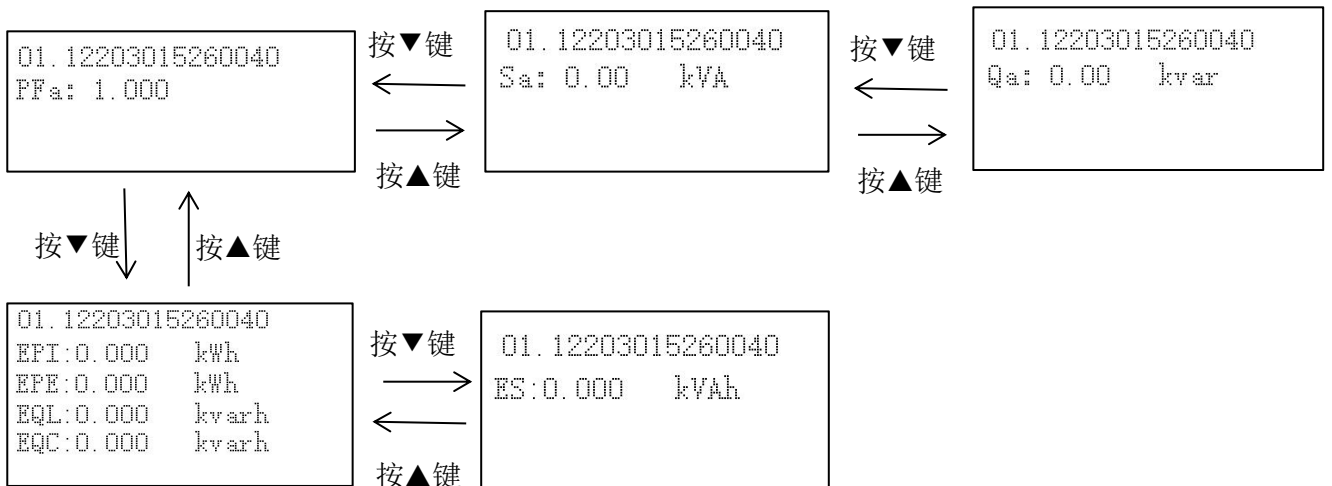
01.12203015260040
PFa: 1.000

按▼键

按▲键

01.12203015260040
Sa: 0.00 kVA

按▼键

按▲键

01.12203015260040
Qa: 0.00 kvar

按▼键

按▲键

01.12203015260040
EPI:0.000 kWh
EPE:0.000 kWh
EQL:0.000 kvarh
EQC:0.000 kvarh

按▼键

按▲键

01.12203015260040
ES:0.000 kVAh